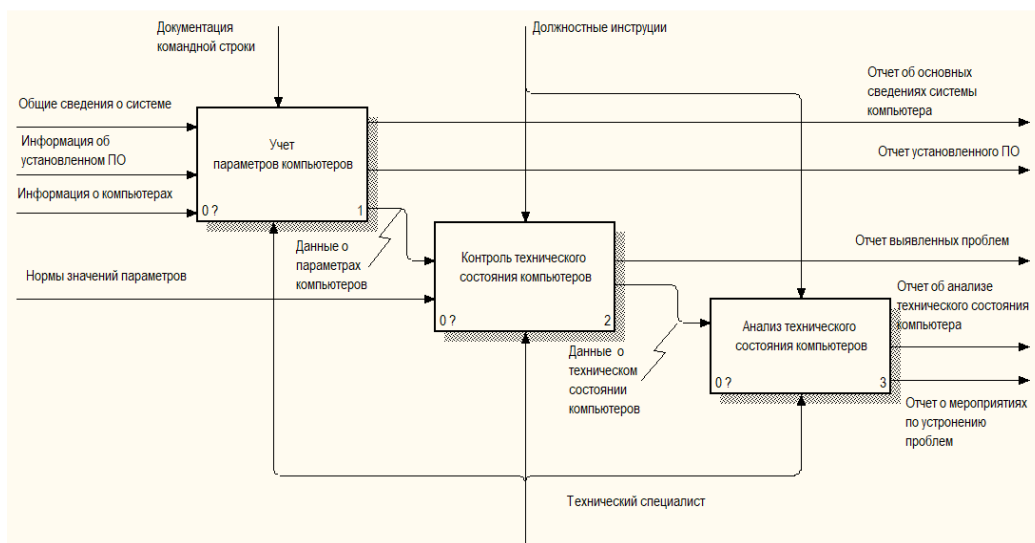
Документация командной строки

Должностные инструции

Отчет об основных сведениях системы компьютера

Общие сведения о системе

Информация об установленном ПО

Информация о компьютерах

Учет параметров компьютеров

0 ?

1

Отчет установленного ПО

Данные о параметрах компьютеров

Контроль технического состояния компьютеров

0 ?

2

Отчет выявленных проблем

Нормы значений параметров

Отчет об анализе технического состояния компьютера

Данные о техническом состоянии компьютеров

Анализ технического состояния компьютеров

0 ?

3

Отчет о мероприятиях по устронению проблем

Технический специалист